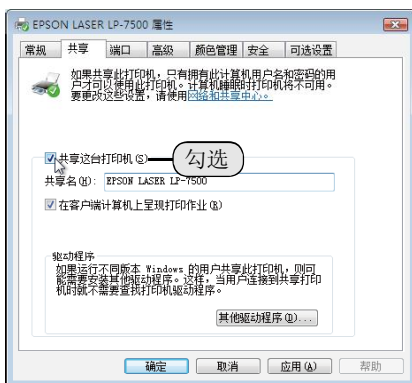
EPSON LASER LP-7500 属性

常规 | 共享 | 端口 | 高级 | 颜色管理 | 安全 | 可选设置

如果共享此打印机，只有拥有此计算机用户名和密码的用户才可以使用此打印机。计算机睡眠时打印机将不可用。要更改这些设置，请使用网络和共享中心。

共享这台打印机(S)

勾选

共享名(H): EPSON LASER LP-7500

在客户端计算机上呈现打印作业(R)

驱动程序
如果运行不同版本 Windows 的用户共享此打印机，则可能需要安装其他驱动程序。这样，当用户连接到共享打印机时就不需要查找打印机驱动程序。

其他驱动程序(D)...

确定 | 取消 | 应用(A) | 帮助